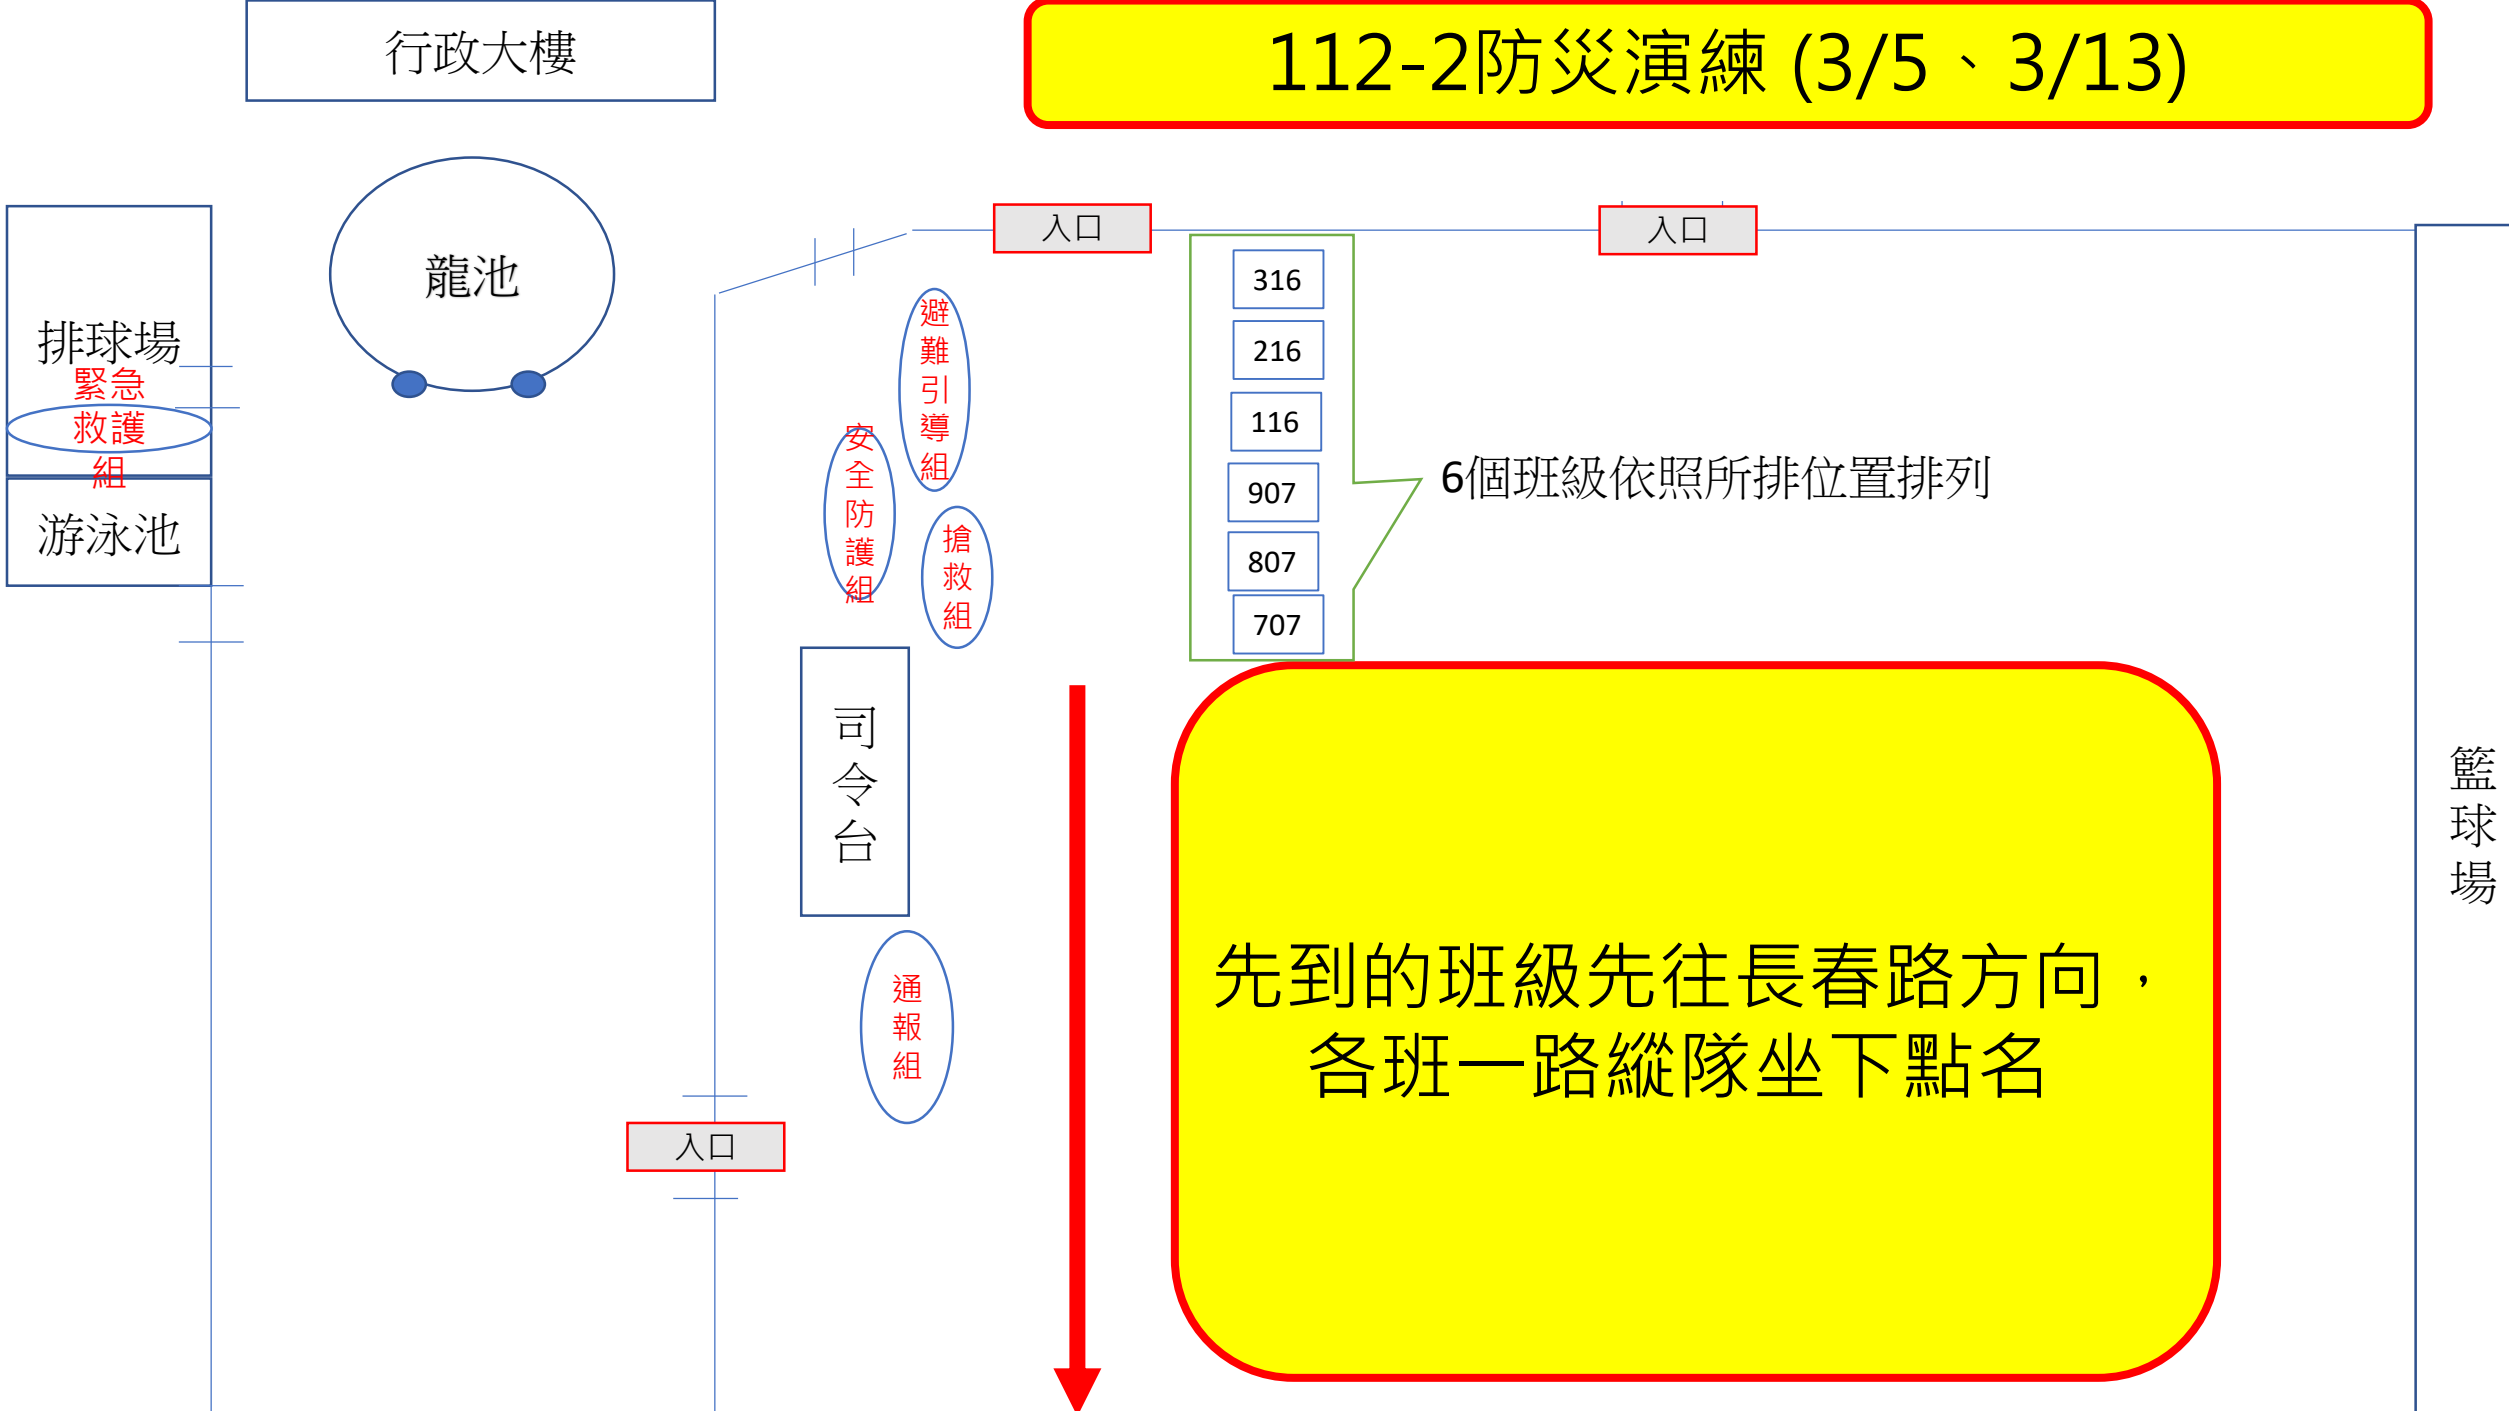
行政大樓

112-2防災演練 (3/5、3/13)

龍池

排球場

緊急救護組

游泳池

入口

入口

316

216

116

907

807

707

6個班級依照所排位置排列

避難引導組

安全防護組

搶救組

司令台

通報組

入口

先到的班級先往長春路方向，各班一路縱隊坐下點名

籃球場